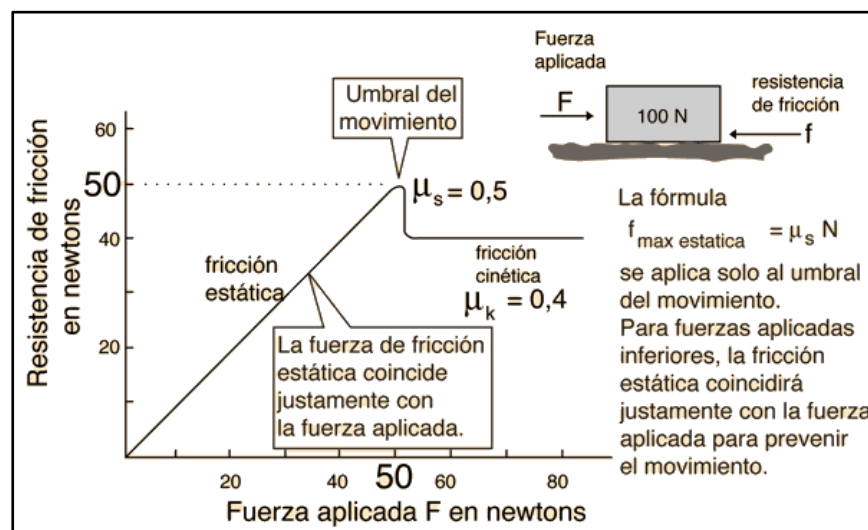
Fuerza aplicada

F

100 N

resistencia de fricción

f

Umbral del movimiento

Resistencia de fricción en newtons

60

50

40

20

$\mu_s = 0,5$

fricción estática

fricción cinética

$\mu_k = 0,4$

La fuerza de fricción estática coincide justamente con la fuerza aplicada.

20

40

50

60

80

Fuerza aplicada F en newtons

La fórmula

$f_{max\ estatica} = \mu_s N$

se aplica solo al umbral del movimiento.

Para fuerzas aplicadas inferiores, la fricción estática coincidirá justamente con la fuerza aplicada para prevenir el movimiento.